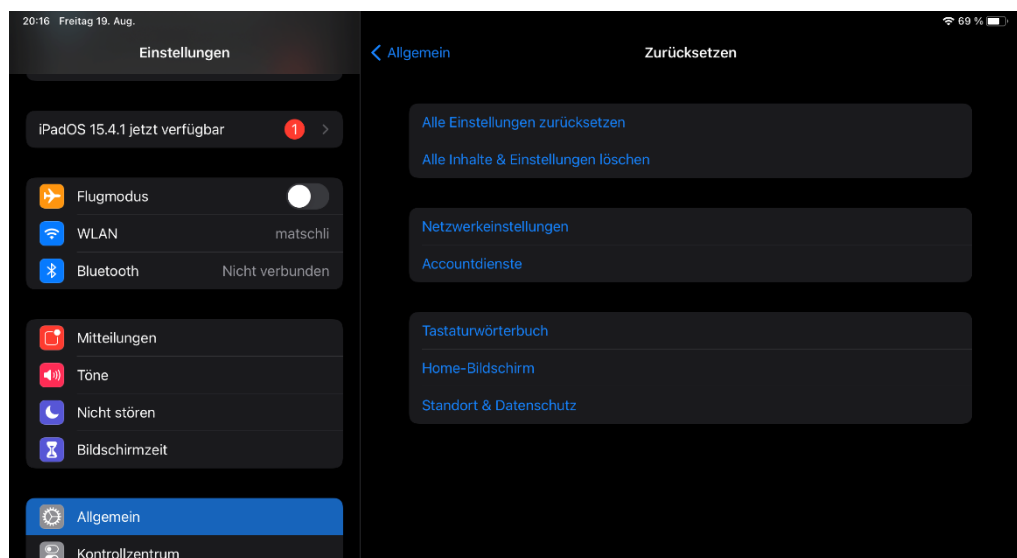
20:16 Freitag 19. Aug.

69 %

Einstellungen

iPadOS 15.4.1 jetzt verfügbar 1

Flugmodus

WLAN matschli

Bluetooth Nicht verbunden

Mitteilungen

Töne

Nicht stören

Bildschirmzeit

Allgemein

Kontrollzentrum

Allgemein

Zurücksetzen

Alle Einstellungen zurücksetzen

Alle Inhalte & Einstellungen löschen

Netzwerkeinstellungen

Accountdienste

Tastaturwörterbuch

Home-Bildschirm

Standort & Datenschutz